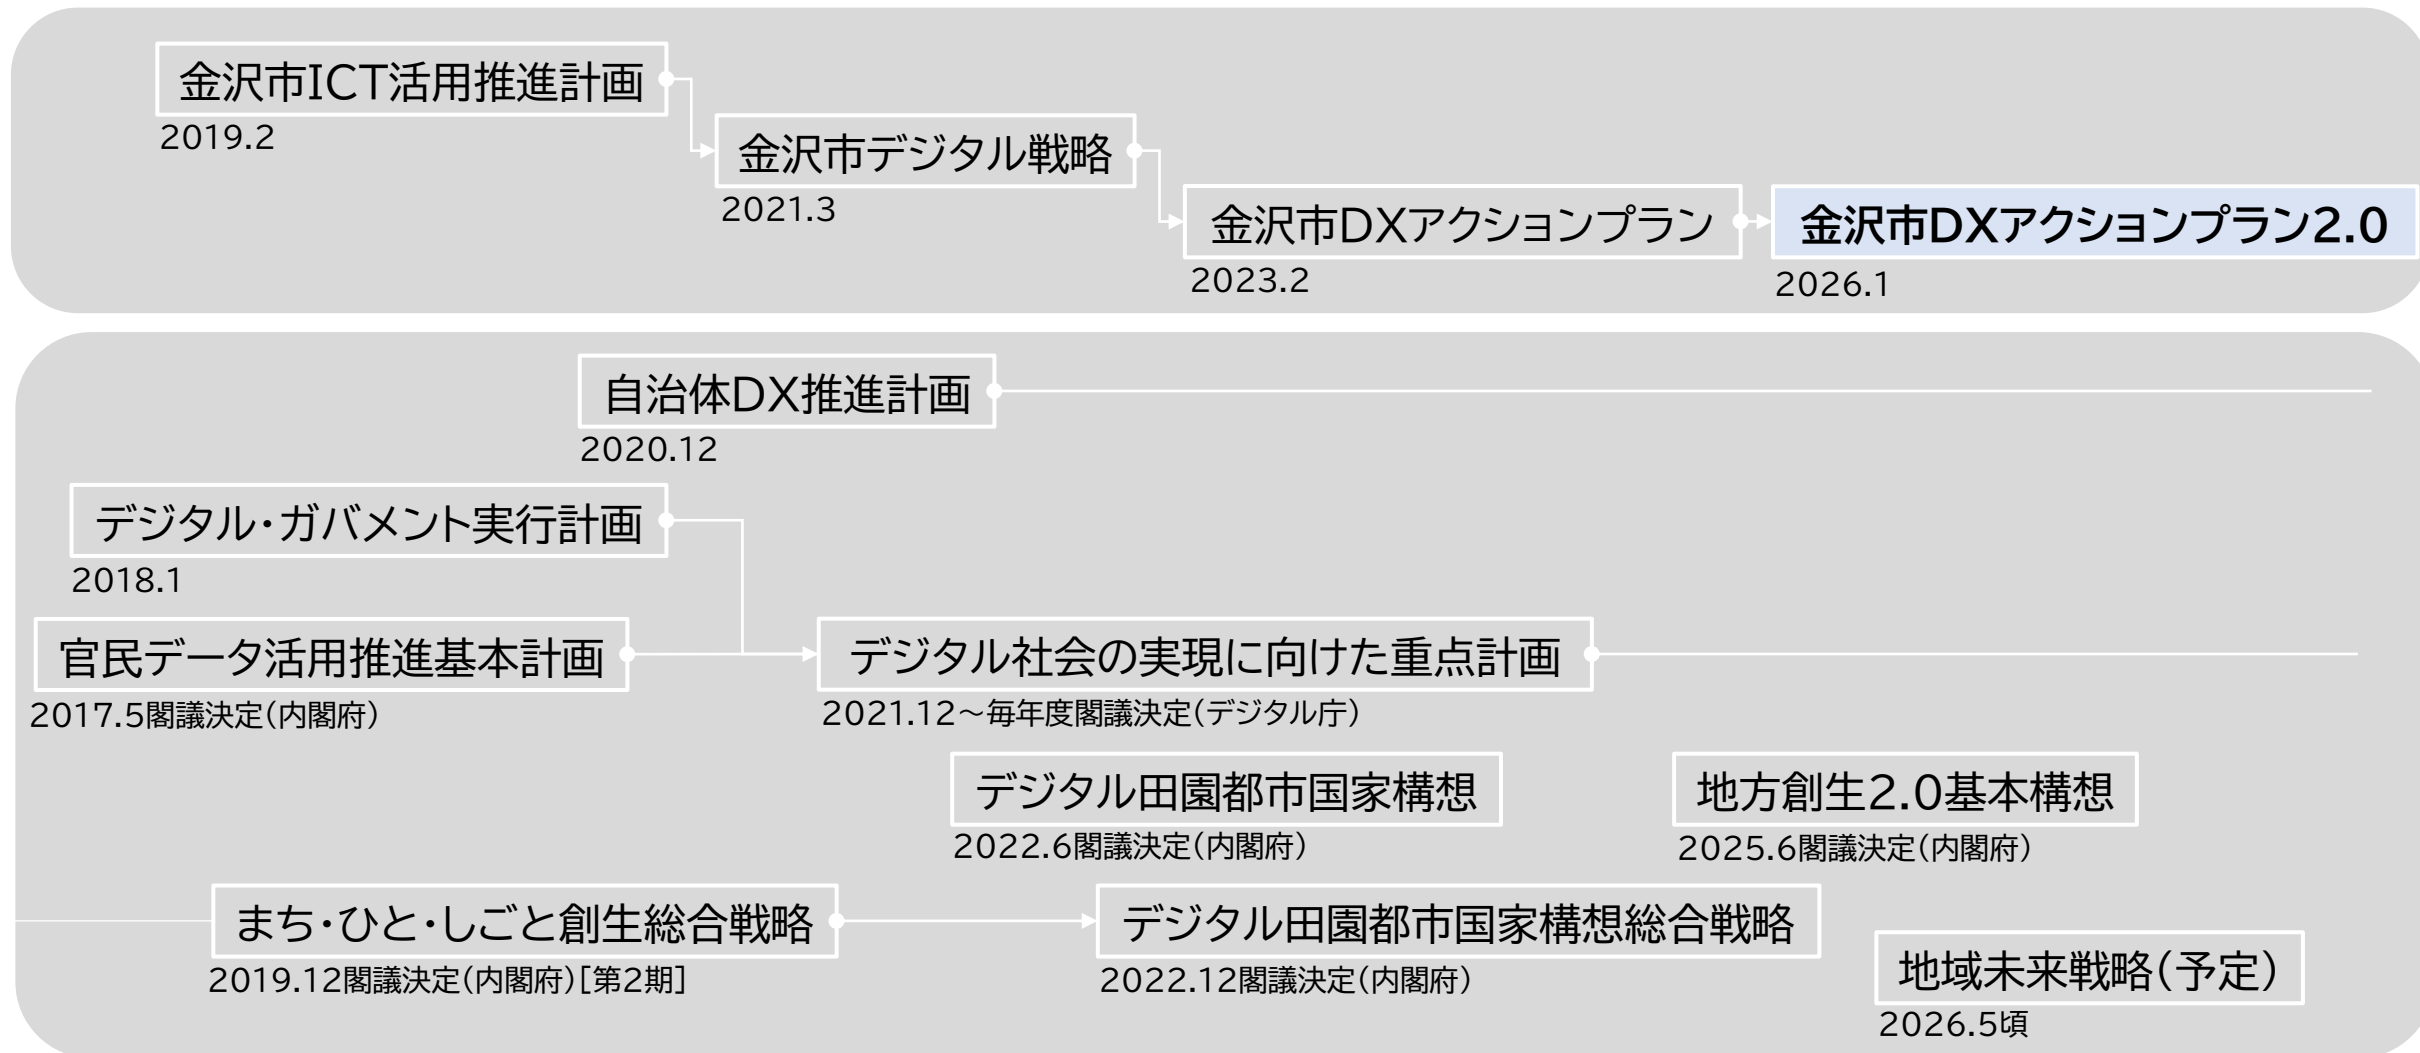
金沢市ICT活用推進計画
2019.2

金沢市デジタル戦略
2021.3

金沢市DXアクションプラン
2023.2

金沢市DXアクションプラン2.0
2026.1

自治体DX推進計画
2020.12

デジタル・ガバメント実行計画
2018.1

官民データ活用推進基本計画
2017.5閣議決定(内閣府)

デジタル社会の実現に向けた重点計画
2021.12～毎年度閣議決定(デジタル庁)

デジタル田園都市国家構想
2022.6閣議決定(内閣府)

地方創生2.0基本構想
2025.6閣議決定(内閣府)

まち・ひと・しごと創生総合戦略
2019.12閣議決定(内閣府)[第2期]

デジタル田園都市国家構想総合戦略
2022.12閣議決定(内閣府)

地域未来戦略(予定)
2026.5頃